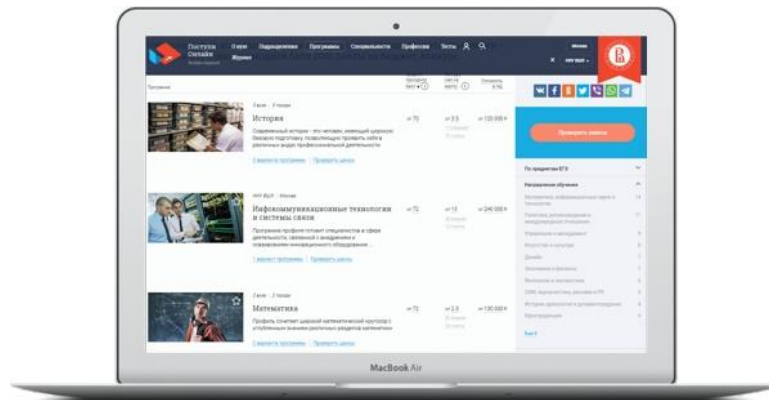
Поступи Онлайн

О вузе Подразделения Программы Специальности Профессии Тесты

Журнал

Москва

История

Современный историк - это человек, имеющий широкую базовую подготовку, позволяющую проявить себя в различных видах профессиональной деятельности

≈ 70

≈ 3.5

≈ 120 000 ₽

Сравнить программы | Проверить шансы

Инфокоммуникационные технологии и системы связи

Программа профиля готовит специалистов в сфере деятельности, связанной с внедрением и эксплуатацией инфокоммуникационного оборудования...

≈ 72

≈ 13

≈ 240 000 ₽

Сравнить программы | Проверить шансы

Математика

Профиль сочетает широкий математический кругозор с углубленным знанием различных разделов математики

≈ 72

≈ 2.5

≈ 130 000 ₽

Сравнить программы | Проверить шансы

Проверить шансы

По предметам ЕГЭ

Направления обучения

Ещё 8

MacBook Air